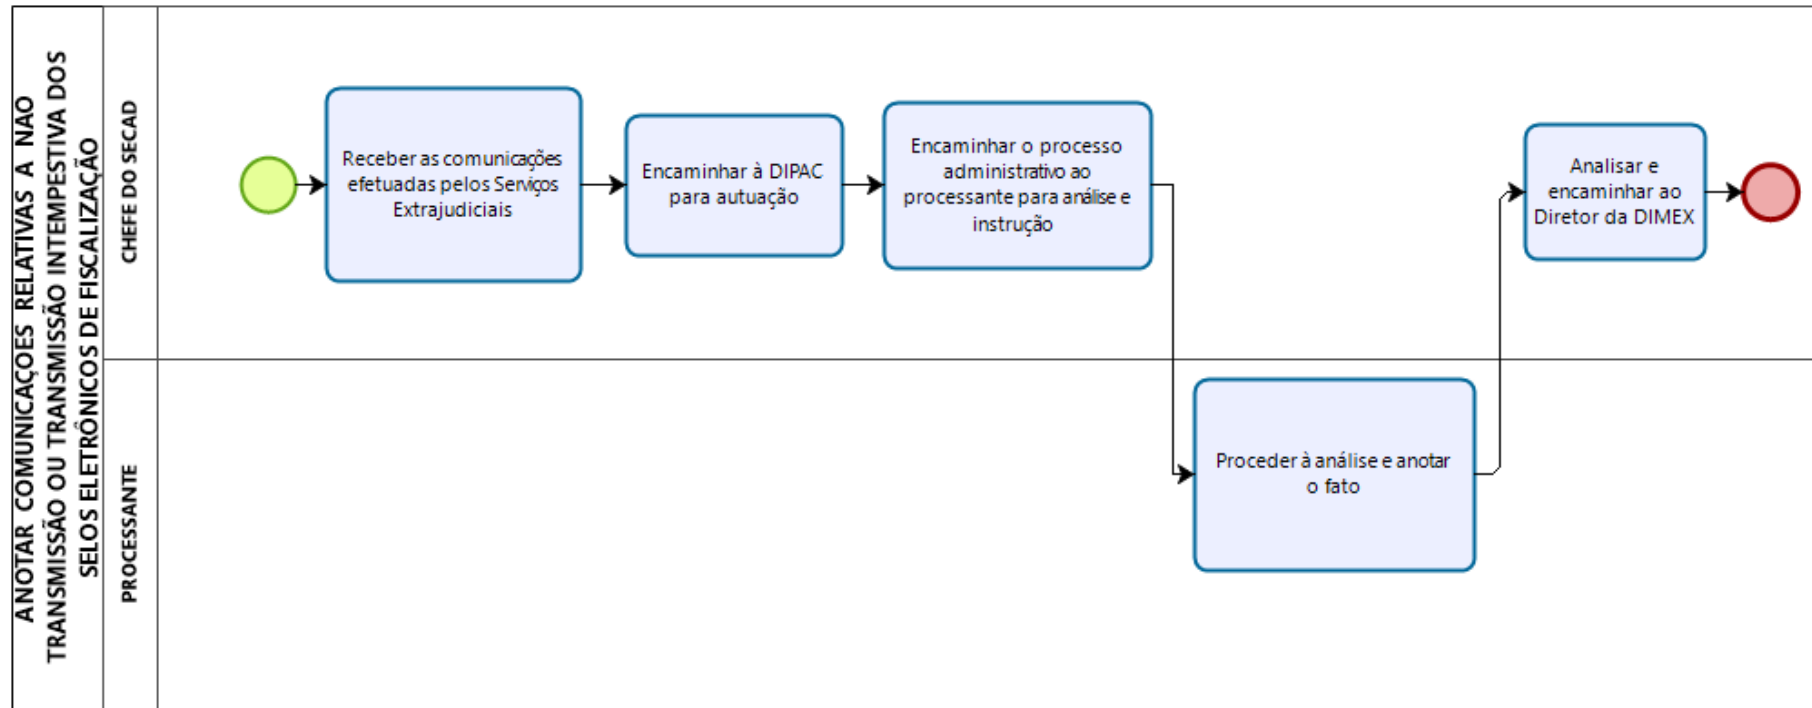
ANOTAR COMUNICAÇÕES RELATIVAS A NÃO TRANSMISSÃO OU TRANSMISSÃO INTEMPESTIVA DOS SELOS ELETRÔNICOS DE FISCALIZAÇÃO

CHEFE DO SECAD

Receber as comunicações efetuadas pelos Serviços Extrajudiciais

Encaminhar à DIPAC para autuação

Encaminhar o processo administrativo ao processante para análise e instrução

Analisar e encaminhar ao Diretor da DIMEX

PROCESSANTE

Proceder à análise e anotar o fato